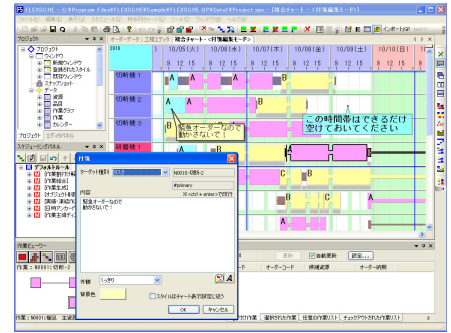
FLEXSCHE - C:¥Program Files¥FLEXSCHE¥Sample¥FLEXSCHE GP¥Data¥Project.xps - [統合チャート - <付箋編集モード>]

プロジェクト

プロジェクト
ウィンドウ
新規ウィンドウ
製品別負荷グラフ
統合チャート
スケジュール
データ
資源
品目
作業パターン
作業
カレンダー

プロジェクト

スケジューラパネル

デフォルトルール

作業ビューワー

オーダーデータ | 工程エディタ | 統合チャート - <付箋編集モード>

2010 | 10/05(火) | 10/06(水) | 10/07(木) | 10/08(金) | 10/09(土) | 10/10(日)

切断機1
切断機2
切断機3
研磨機1

緊急オーダーなので動かさないで！

この時間帯はできるだけ空けておいてください

付箋

オーダー種別 | N0001-切断-2

内容
#primary
緊急オーダーなので動かさないで！

外観 | くっきり
背景色
スタイルはチャート表示設定に従う

OK | キャンセル

自動更新 | 設定...

オーダーコード | 織造処理 | オーダー説明

選択された作業 | 選択された作業 | 任意の作業リスト | チェックアウトされた作業リスト